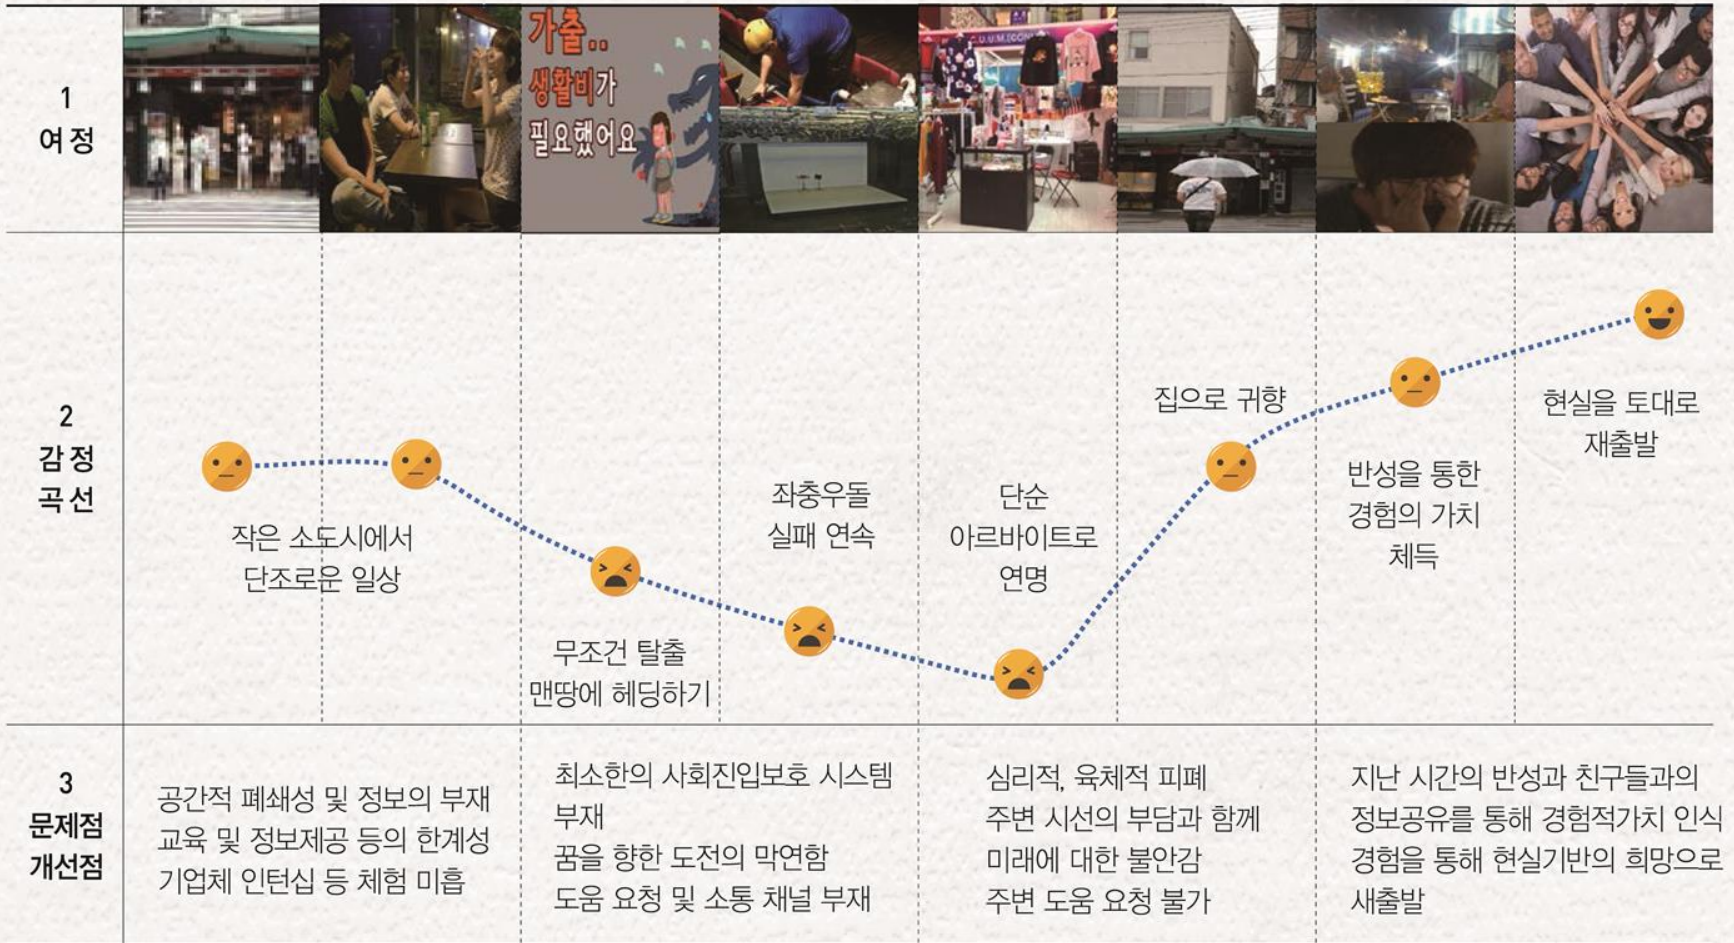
1
여 정

가출..
생활비가
필요했어요

2
감 정
곡 선

작은 소도시에서
단조로운 일상

무조건 탈출
맨땅에 헤딩하기

좌충우돌
실패 연속

단순
아르바이트로
연명

집으로 귀향

반성을 통한
경험의 가치
체득

현실을 토대로
재출발

3
문제점
개선점

공간적 폐쇄성 및 정보의 부재
교육 및 정보제공 등의 한계성
기업체 인턴십 등 체험 미흡

최소한의 사회진입보호 시스템 부재
꿈을 향한 도전의 막연함
도움 요청 및 소통 채널 부재

심리적, 육체적 피폐
주변 시선의 부담과 함께
미래에 대한 불안감
주변 도움 요청 불가

지난 시간의 반성과 친구들과의
정보공유를 통해 경험적가치 인식
경험을 통해 현실기반의 희망으로
새출발